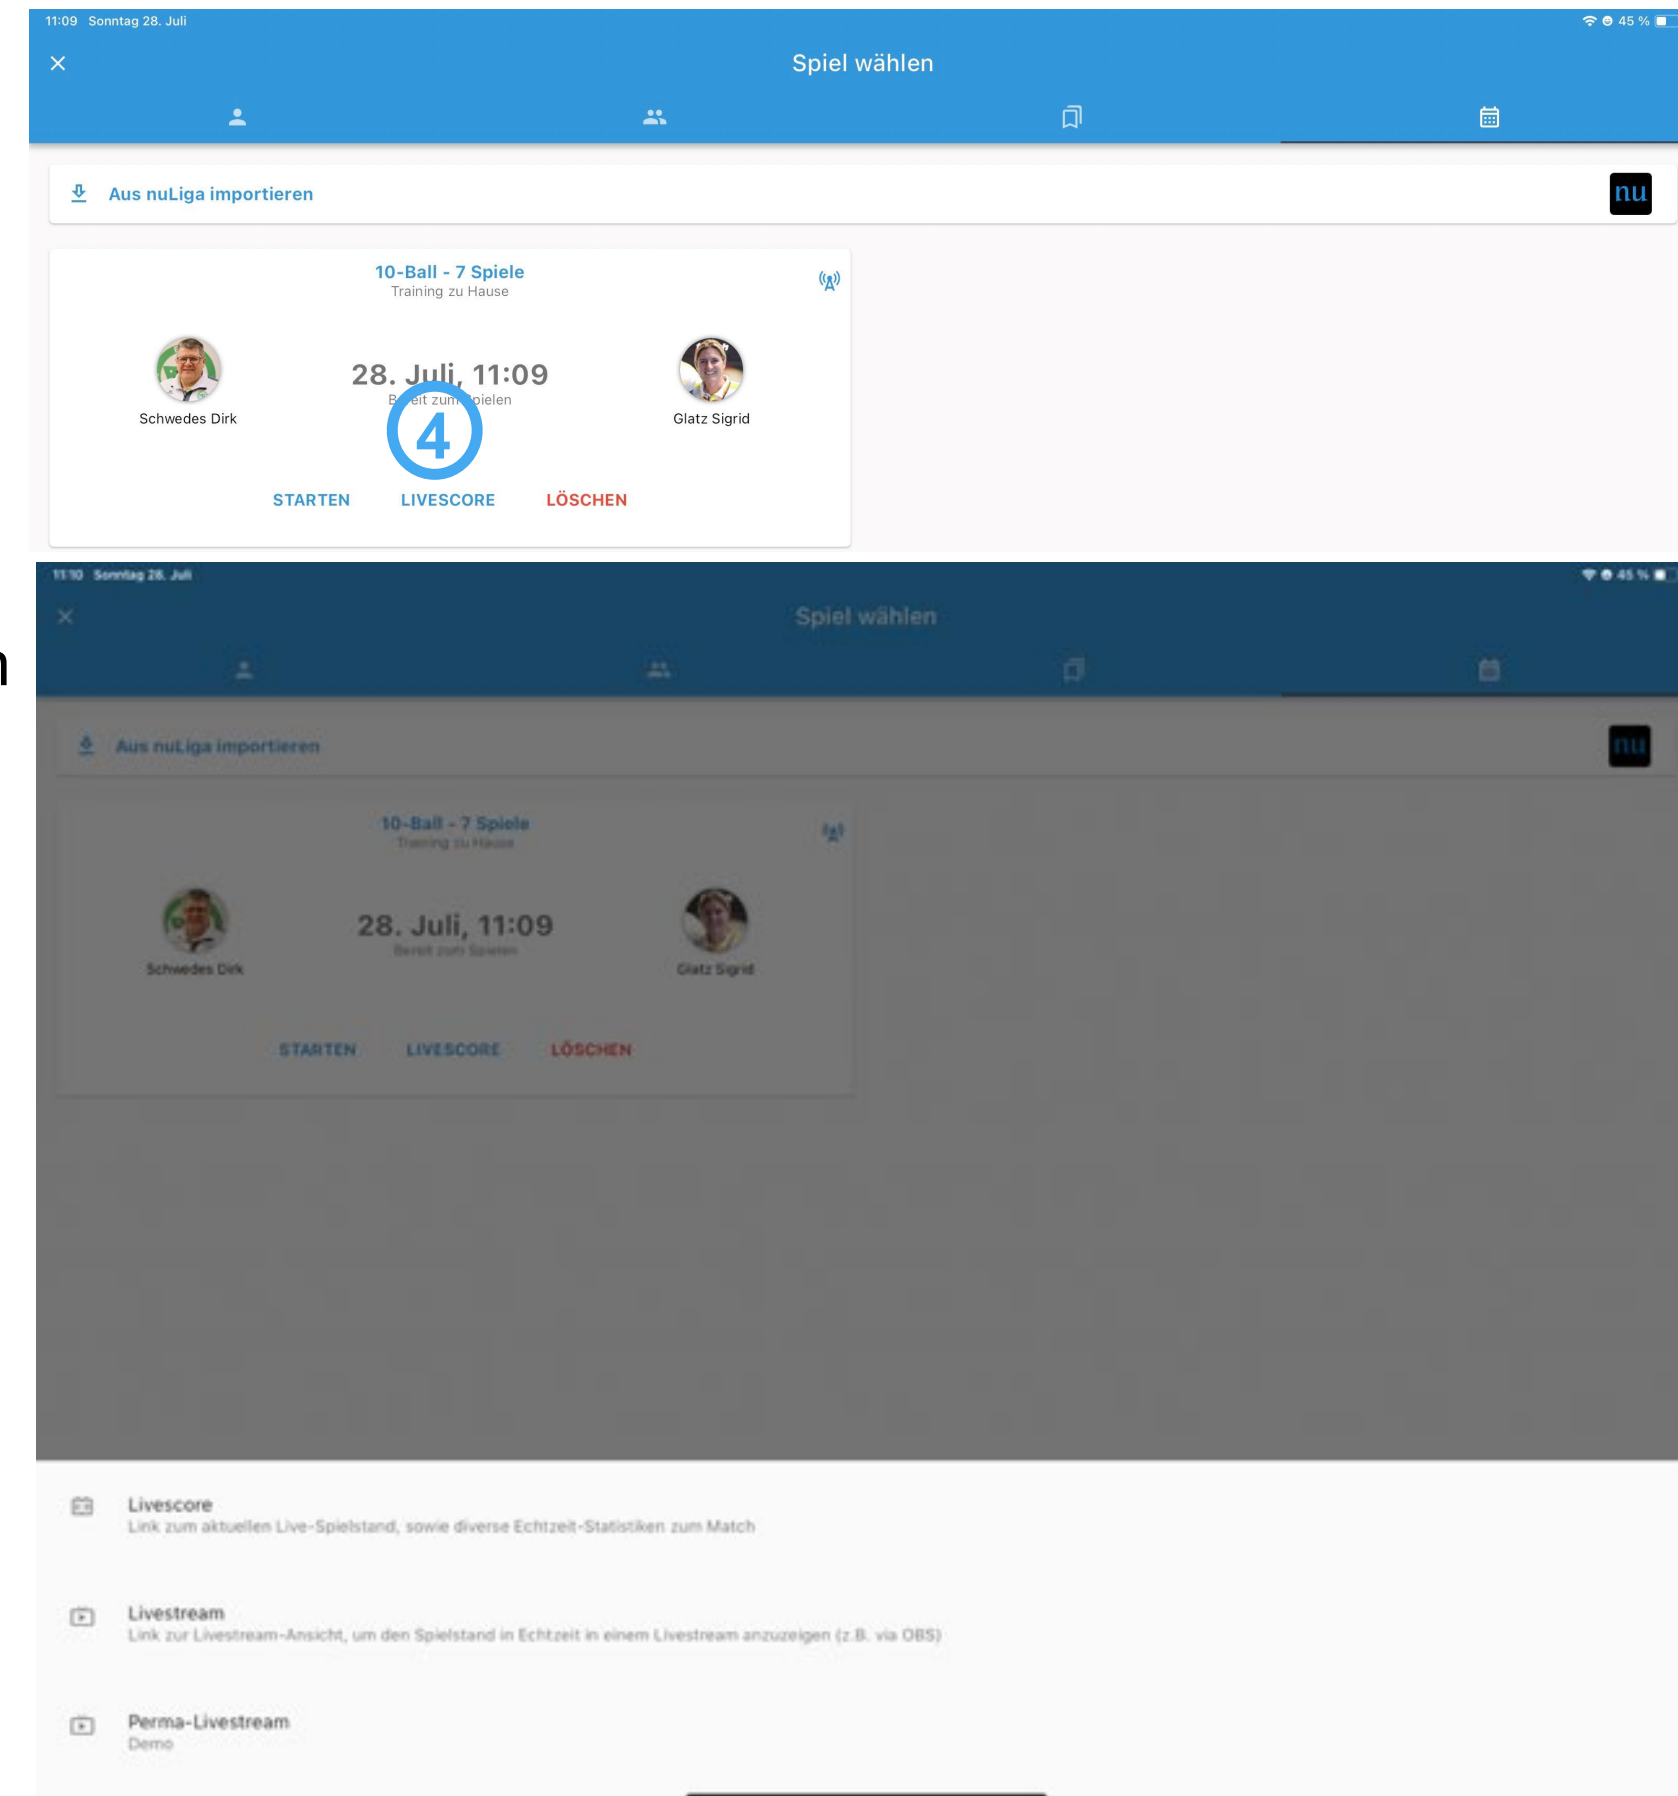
11:09 Sonntag 28. Juli

45 %

Spiel wählen

Aus nuLiga importieren

nu

10-Ball - 7 Spiele
Training zu Hause

Schwedes Dirk

28. Juli, 11:09
B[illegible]eit zum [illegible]pielen

4

Glatz Sigrid

STARTEN LIVESCORE LÖSCHEN

11:10 Sonntag 28. Juli

45 %

Spiel wählen

Aus nuLiga importieren

nu

10-Ball - 7 Spiele
Training zu Hause

Schwedes Dirk

28. Juli, 11:09
Bereit zum Spielen

Glatz Sigrid

STARTEN LIVESCORE LÖSCHEN

Livescore
Link zum aktuellen Live-Spielstand, sowie diverse Echtzeit-Statistiken zum Match

Livestream
Link zur Livestream-Ansicht, um den Spielstand in Echtzeit in einem Livestream anzuzeigen (z.B. via OBS)

Perma-Livestream
Demo